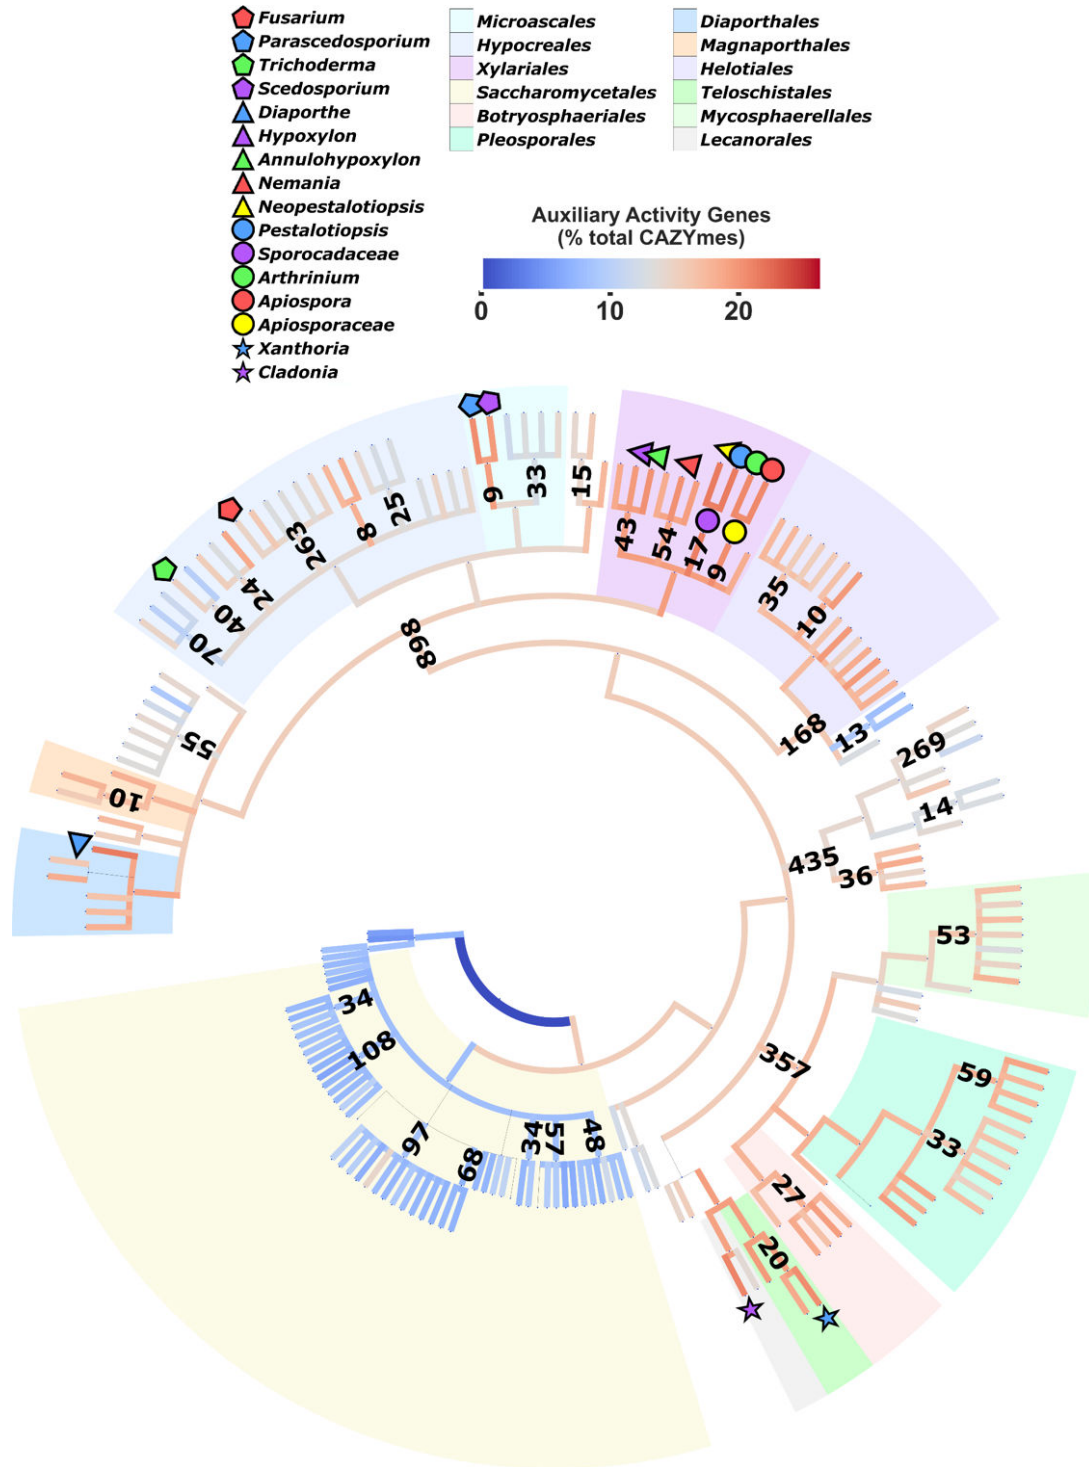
Fusarium
Parascedosporium
Trichoderma
Scedosporium
Diaporthe
Hypoxylon
Annulohypoxylon
Nemania
Neopestalotiopsis
Pestalotiopsis
Sporocadaceae
Arthrinium
Apiospora
Apiosporaceae
Xanthoria
Cladonia

Microascales
Hypocreales
Xylariales
Saccharomycetales
Botryosphaeriales
Pleosporales

Diaporthales
Magnaporthales
Helotiales
Teloschistales
Mycosphaerellales
Lecanorales

Auxiliary Activity Genes
(% total CAZYmes)
0
10
20

6
33
15
43
54
17
6
25
8
263
24
40
70
35
10
868
55
10
168
13
269
14
435
36
53
34
108
357
59
33
97
68
34
57
48
27
20